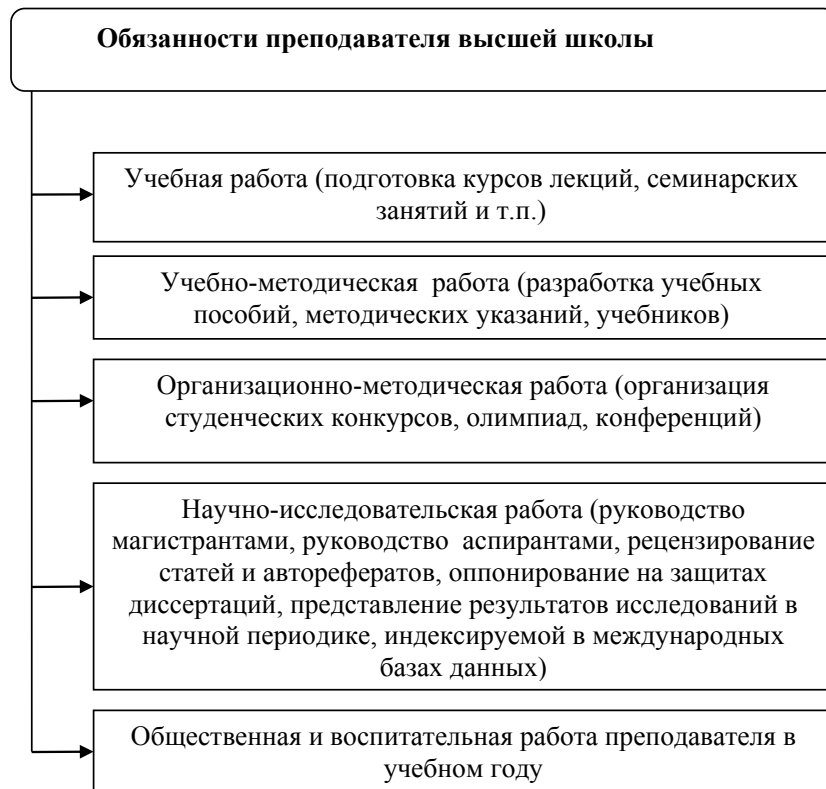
Обязанности преподавателя высшей школы

Учебная работа (подготовка курсов лекций, семинарских занятий и т.п.)

Учебно-методическая работа (разработка учебных пособий, методических указаний, учебников)

Организационно-методическая работа (организация студенческих конкурсов, олимпиад, конференций)

Научно-исследовательская работа (руководство магистрантами, руководство аспирантами, рецензирование статей и авторефератов, оппонирование на защитах диссертаций, представление результатов исследований в научной периодике, индексируемой в международных базах данных)

Общественная и воспитательная работа преподавателя в учебном году